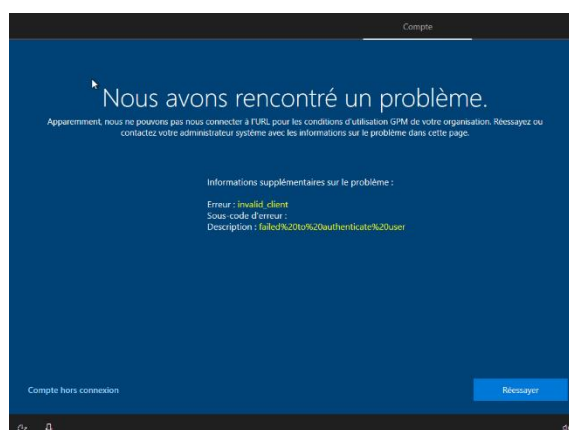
Compte

Nous avons rencontré un problème.

Apparemment, nous ne pouvons pas nous connecter à l'URL pour les conditions d'utilisation GPM de votre organisation. Réessayez ou contactez votre administrateur système avec les informations sur le problème dans cette page.

Informations supplémentaires sur le problème :

Erreur : invalid_client
Sous-code d'erreur :
Description : failed%20to%20authenticate%20user

Compte hors connexion

Réessayer